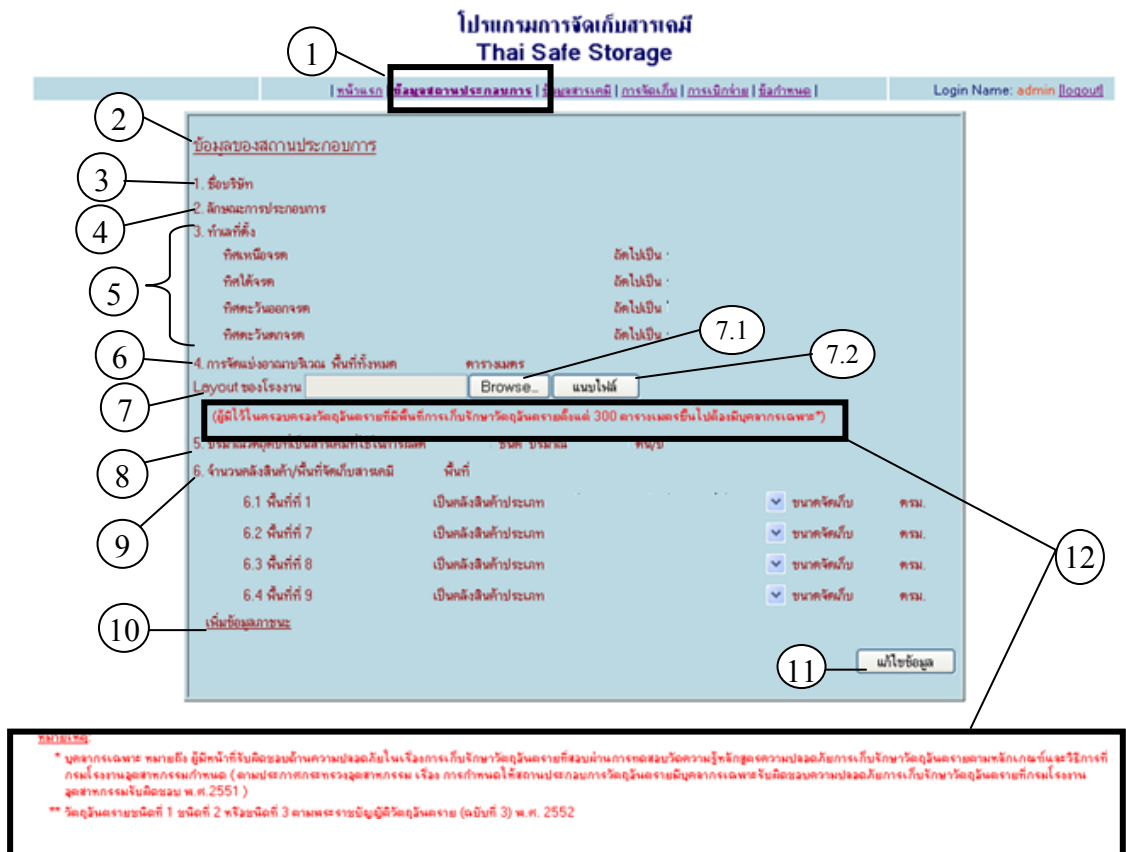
โปรแกรมการจัดเก็บสารเคมี
Thai Safe Storage

| หน้าแรก | ข้อมูลสถานประกอบการ | ข้อมูลสารเคมี | การจัดเก็บ | การเบิกจ่าย | ข้อกำหนด |

Login Name: admin [logout]

1

2

ข้อมูลของสถานประกอบการ

3
1. ชื่อบริษัท

4
2. ลักษณะการประกอบการ

5
3. ทำเลที่ตั้ง
ทิศเหนือจรด อัดไปเป็น
ทิศใต้จรด อัดไปเป็น
ทิศตะวันออกจรด อัดไปเป็น
ทิศตะวันตกจรด อัดไปเป็น

6
4. การจัดแบ่งอาณาบริเวณ พื้นที่ทั้งหมด ตารางเมตร

7.1 7.2

7
Layout ของโรงงาน Browse... แนบไฟล์

(ผู้มีไว้ในครอบครองวัตถุอันตรายที่มีพื้นที่การเก็บรักษาวัตถุอันตรายตั้งแต่ 300 ตารางเมตรขึ้นไปต้องมีบุคลากรเฉพาะ*)

8
5. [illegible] ชนิด ปริมาณ ตัน/ปี

9
6. จำนวนคลังสินค้า/พื้นที่จัดเก็บสารเคมี พื้นที่

6.1 พื้นที่ที่ 1 เป็นคลังสินค้าประเภท ขนาดจัดเก็บ ตรม.
6.2 พื้นที่ที่ 7 เป็นคลังสินค้าประเภท ขนาดจัดเก็บ ตรม.
6.3 พื้นที่ที่ 8 เป็นคลังสินค้าประเภท ขนาดจัดเก็บ ตรม.
6.4 พื้นที่ที่ 9 เป็นคลังสินค้าประเภท ขนาดจัดเก็บ ตรม.

12

10
เพิ่มข้อมูลภาชนะ

11
แก้ไขข้อมูล

หมายเหตุ:
* บุคลากรเฉพาะ หมายถึง ผู้มีหน้าที่รับผิดชอบด้านความปลอดภัยในเรื่องการเก็บรักษาวัตถุอันตรายที่สอบผ่านการทดสอบวัดความรู้หลักสูตรความปลอดภัยการเก็บรักษาวัตถุอันตรายตามหลักเกณฑ์และวิธีการที่กรมโรงงานอุตสาหกรรมกำหนด ( ตามประกาศกระทรวงอุตสาหกรรม เรื่อง การกำหนดให้สถานประกอบการวัตถุอันตรายมีบุคลากรเฉพาะรับผิดชอบความปลอดภัยการเก็บรักษาวัตถุอันตรายที่กรมโรงงานอุตสาหกรรมรับผิดชอบ พ.ศ.2551 )
** วัตถุอันตรายชนิดที่ 1 ชนิดที่ 2 หรือชนิดที่ 3 ตามพระราชบัญญัติวัตถุอันตราย (ฉบับที่ 3) พ.ศ. 2552